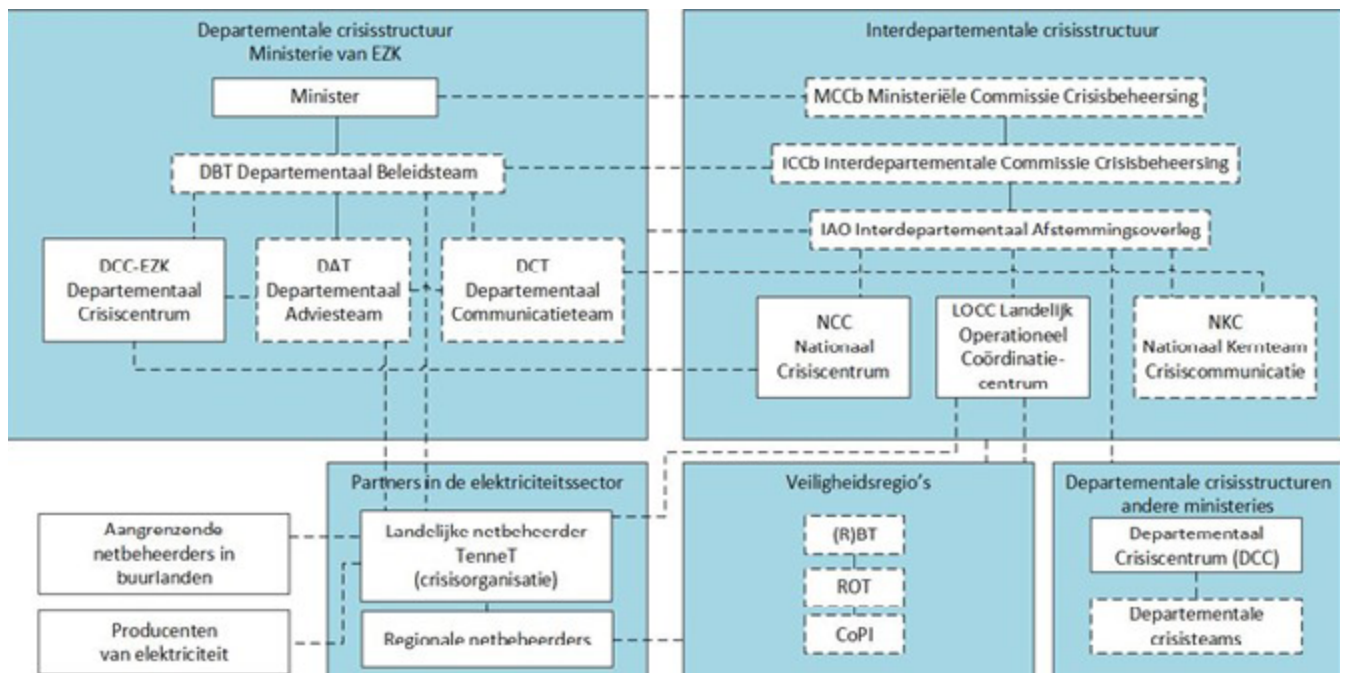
Departementale crisisstructuur
Ministerie van EZK

Minister

DBT Departementaal Beleidsteam

DCC-EZK
Departementaal
Crisiscentrum

DAT
Departementaal
Adviesteam

DCT
Departementaal
Communicatieteam

Interdepartementale crisisstructuur

MCCb Ministeriële Commissie Crisisbeheersing

ICCb Interdepartementale Commissie Crisisbeheersing

IAO Interdepartementaal Afstemmingsoverleg

NCC
Nationaal
Crisiscentrum

LOCC Landelijk
Operationeel
Coördinatie-
centrum

NKC
Nationaal Kernteam
Crisiscommunicatie

Partners in de elektriciteitssector

Aangrenzende
netbeheerders in
buurlanden

Landelijke netbeheerder
TenneT
(crisisorganisatie)

Producenten
van elektriciteit

Regionale netbeheerders

Veiligheidsregio's

(R)BT

ROT

CoPI

Departementale crisisstructuren
andere ministeries

Departementaal
Crisiscentrum (DCC)

Departementale
crisisteams